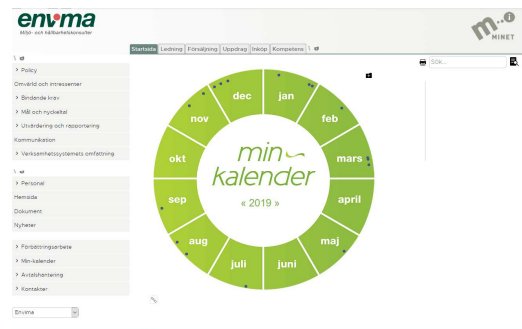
envima
Miljö- och hållbarhetskonsulter

Startsida | Ledning | Försäljning | Uppdrag | Inköp | Kompetens

MINET

Policy
Omvärld och intressenter
Bindande krav
Mål och nyckeltal
Utvärdering och rapportering
Kommunikation
Verksamhetssystemets omfattning

Personal
Hemsida
Dokument
Nyheter

Förbättringsarbete
Min-kalender
Avtalshantering
Kontakter

Envima

Sök...

jan
feb
mars
april
maj
juni
juli
aug
sep
okt
nov
dec

min kalender
« 2019 »